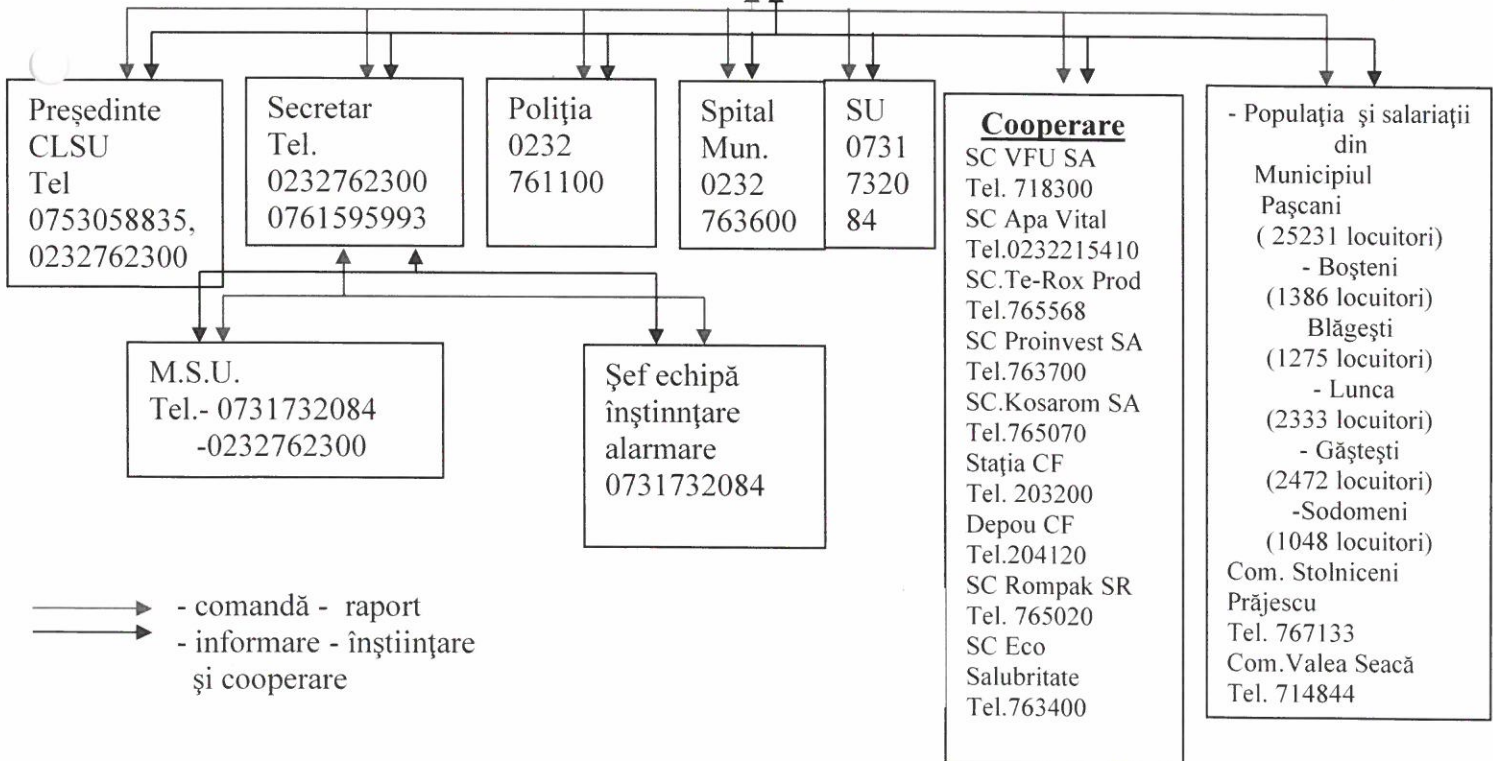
Preşedinte CLSU Tel 0753058835, 0232762300

Secretar Tel. 0232762300 0761595993

Poliţia 0232 761100

Spital Mun. 0232 763600

SU 0731 7320 84

Cooperare
SC VFU SA
Tel. 718300
SC Apa Vital
Tel.0232215410
SC.Te-Rox Prod
Tel.765568
SC Proinvest SA
Tel.763700
SC.Kosarom SA
Tel.765070
Staţia CF
Tel. 203200
Depou CF
Tel.204120
SC Rompak SR
Tel. 765020
SC Eco Salubritate
Tel.763400

- Populaţia şi salariaţii din Municipiul Paşcani
( 25231 locuitori)
- Boşteni
(1386 locuitori)
Blăgeşti
(1275 locuitori)
- Lunca
(2333 locuitori)
- Găşteşti
(2472 locuitori)
-Sodomeni
(1048 locuitori)
Com. Stolniceni Prăjescu
Tel. 767133
Com.Valea Seacă
Tel. 714844

M.S.U.
Tel.- 0731732084
-0232762300

Şef echipă înştinnţare alarmare 0731732084

- comandă - raport
- informare - înştiinţare şi cooperare